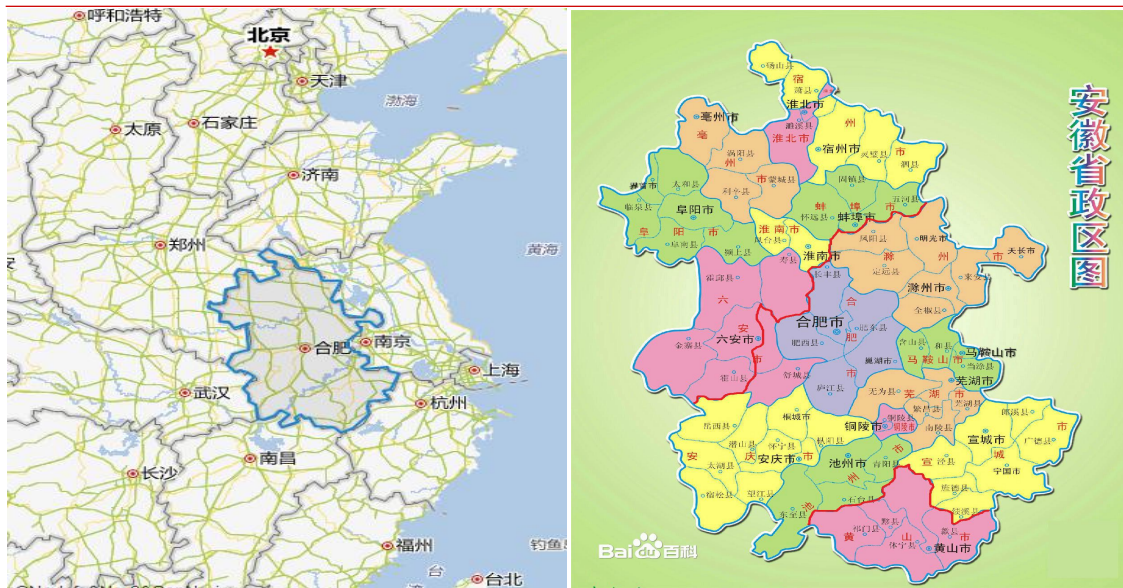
呼和浩特
北京
天津
渤海
太原
石家庄
济南
郑州
黄海
合肥
南京
上海
武汉
杭州
长沙
南昌
福州
钓鱼
台北

安徽省政区图
宿州
淮北市
亳州市
亳州
淮北市
宿州市
砀山县
萧县
濉溪县
涡阳县
蒙城县
利辛县
灵璧县
泗县
固镇县
五河县
界首市
太和县
临泉县
阜阳市
阜阳
颍上县
阜南县
凤台县
怀远县
蚌埠
蚌埠市
淮南市
淮南
寿县
明光市
凤阳县
滁州
天长市
定远县
来安县
滁州市
全椒县
霍邱县
长丰县
六
安
六安市
金寨县
合
肥
合肥市
肥东县
肥西县
舒城县
霍山县
巢湖市
庐江县
含山县
和县
马鞍山市
马鞍山市
当涂县
芜湖市
芜湖
无为县
繁昌县
芜湖县
南陵县
枞阳县
铜陵市
铜陵县
安庆市
安庆
怀宁县
岳西县
潜山县
太湖县
桐城市
宿松县
望江县
东至县
池州市
青阳县
石台县
宣城市
宣城
郎溪县
广德县
宁国市
泾县
旌德县
绩溪县
黄山市
黄山
祁门县
黟县
休宁县
歙县
Baidu百科